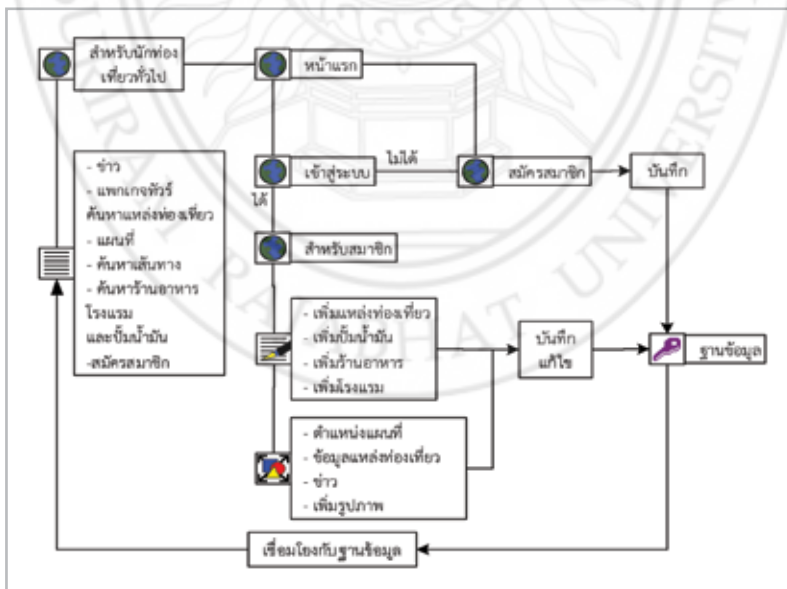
สำหรับนักท่องเที่ยวทั่วไป

หน้าแรก

- ข่าว
- แพกเกจทัวร์
ค้นหาแหล่งท่องเที่ยว
- แผนที่
- ค้นหาเส้นทาง
- ค้นหาร้านอาหาร
โรงแรม
และปั๊มน้ำมัน
-สมัครสมาชิก

เข้าสู่ระบบ

ไม่ได้

สมัครสมาชิก

บันทึก

ได้

สำหรับสมาชิก

- เพิ่มแหล่งท่องเที่ยว
- เพิ่มปั๊มน้ำมัน
- เพิ่มร้านอาหาร
- เพิ่มโรงแรม

บันทึก
แก้ไข

ฐานข้อมูล

- ตำแหน่งแผนที่
- ข้อมูลแหล่งท่องเที่ยว
- ข่าว
- เพิ่มรูปภาพ

เชื่อมโยงกับฐานข้อมูล